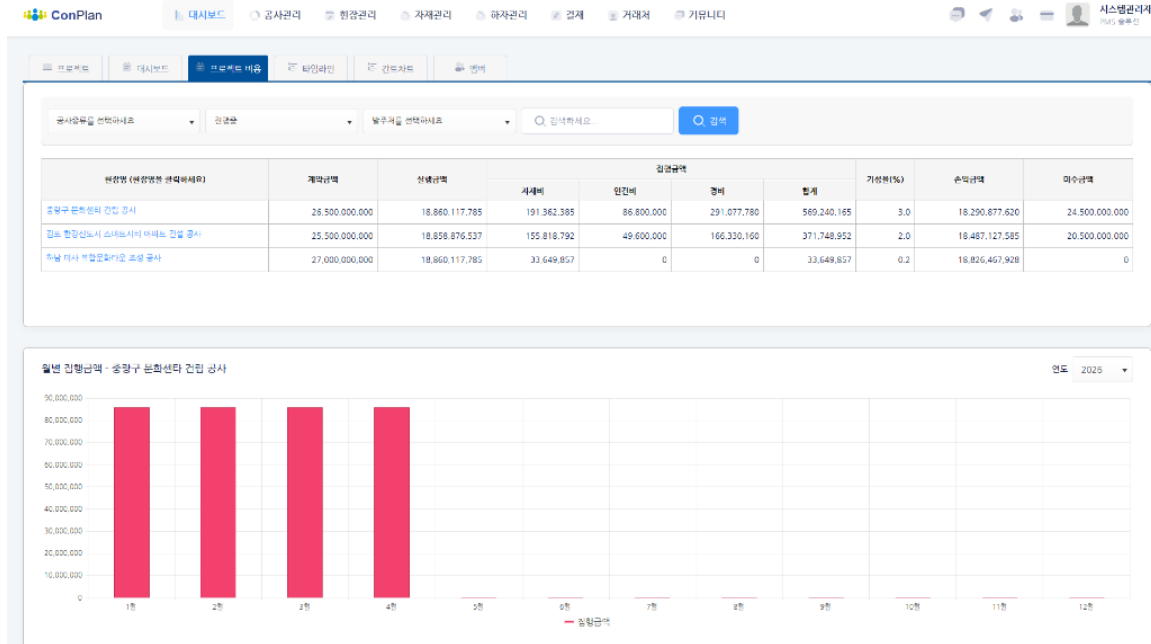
ConPlan
대시보드 공사관리 현장관리 자재관리 하자관리 결재 거래처 커뮤니티
시스템관리자
PMS 솔루션

프로젝트 대시보드 프로젝트 비용 타임라인 간트차트 멤버

공사종류를 선택하세요
진행중
발주처를 선택하세요
검색하세요.
검색

| 현장명 (현장명을 클릭하세요) | 계약금액 | 실행금액 | 집행금액 자재비 | 집행금액 인건비 | 집행금액 경비 | 집행금액 합계 | 기성률(%) | 손익금액 | 미수금액 |
|---|---|---|---|---|---|---|---|---|---|
| 중랑구 문화센터 건립 공사 | 26,500,000,000 | 18,860,117,785 | 191,362,385 | 86,800,000 | 291,077,780 | 569,240,165 | 3.0 | 18,290,877,620 | 24,500,000,000 |
| 김포 한강신도시 스마트시티 아파트 건설 공사 | 25,500,000,000 | 18,858,876,537 | 155,818,792 | 49,600,000 | 166,330,160 | 371,748,952 | 2.0 | 18,487,127,585 | 20,500,000,000 |
| 하남 미사 복합문화타운 조성 공사 | 27,000,000,000 | 18,860,117,785 | 33,649,857 | 0 | 0 | 33,649,857 | 0.2 | 18,826,467,928 | 0 |

월별 집행금액 - 중랑구 문화센터 건립 공사
연도 2025

90,000,000
80,000,000
70,000,000
60,000,000
50,000,000
40,000,000
30,000,000
20,000,000
10,000,000
0
1월 2월 3월 4월 5월 6월 7월 8월 9월 10월 11월 12월
집행금액